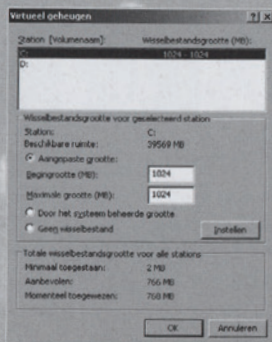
Virtueel geheugen ? X

Station: [Volumenaam] Wisselbestandsgrootte (MB):
C: 1024 - 1024
D:

Wisselbestandsgrootte voor geselecteerd station
Station: C:
Beschikbare ruimte: 39569 MB
Aangepaste grootte:
Begingrootte (MB): 1024
Maximale grootte (MB): 1024
Door het systeem beheerde grootte
Geen wisselbestand
Instellen

Totale wisselbestandsgrootte voor alle stations
Minimaal toegestaan: 2 MB
Aanbevolen: 766 MB
Momenteel toegewezen: 768 MB

OK Annuleren